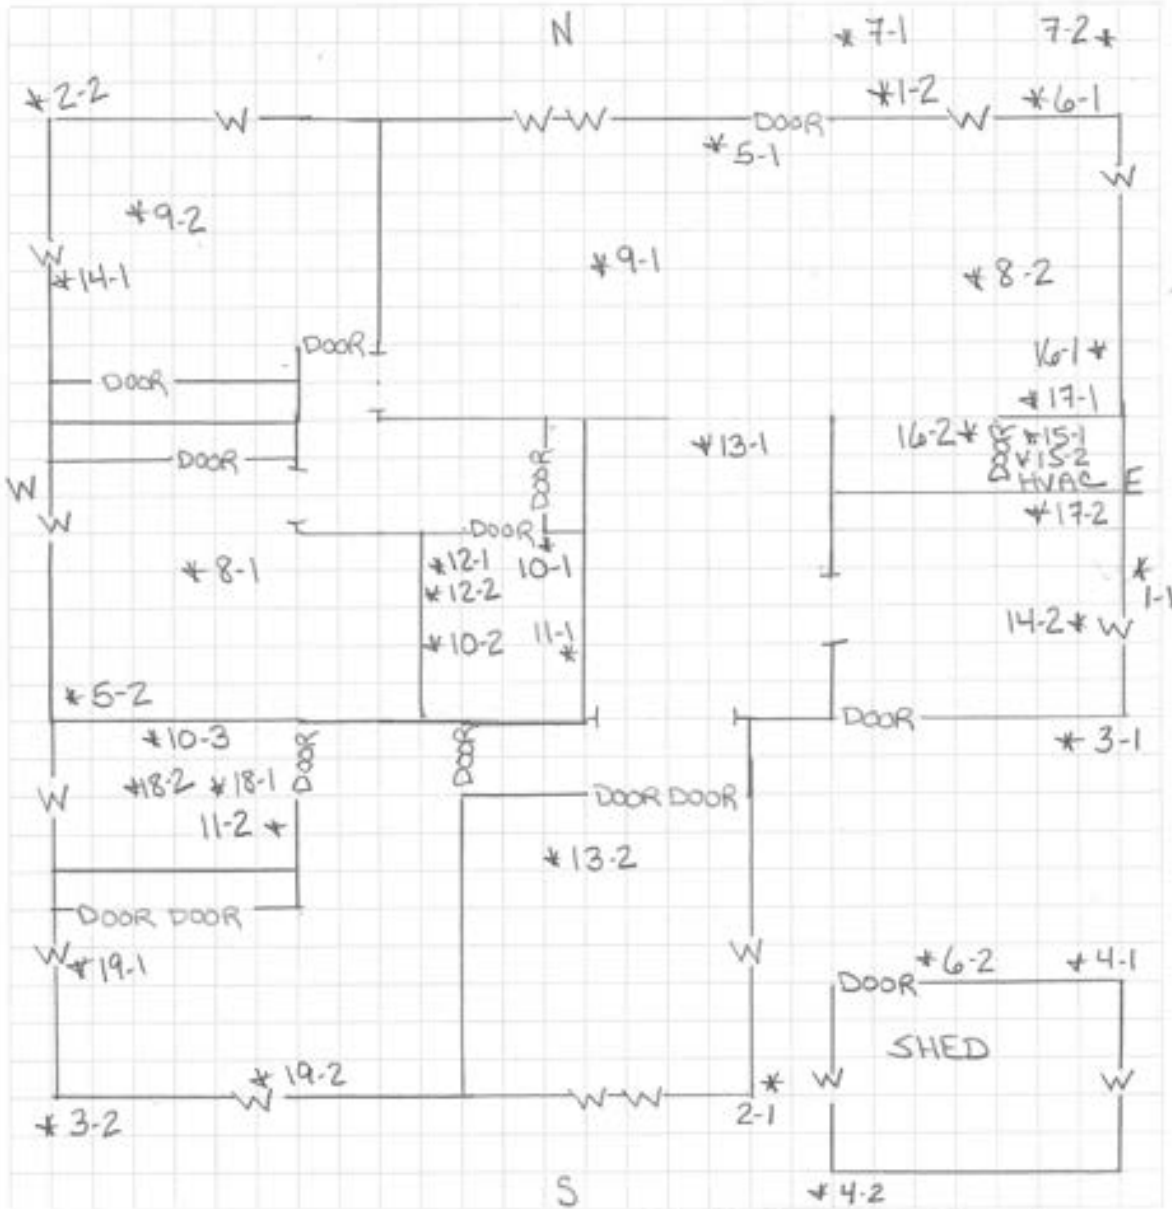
N

*7-1 7-2*

*2-2 W W-W DOOR *1-2 W *6-1

*5-1

W

*9-2

W *14-1

*9-1

*8-2

DOOR

16-1*

DOOR

*17-1

DOOR

*13-1

16-2* *15-1 *15-2 HVAC E

W

DOOR

W

DOOR

*17-2

*8-1

*12-1 *12-2

10-1

*1-1

14-2* W

*10-2

11-1*

*5-2

*10-3

DOOR

DOOR

DOOR

*3-1

W

*18-2 *18-1

DOOR DOOR

11-2*

*13-2

DOOR DOOR

W *19-1

W

DOOR *6-2 *4-1

SHED

*19-2 W

W-W

* 2-1

W

W

*3-2

S

*4-2